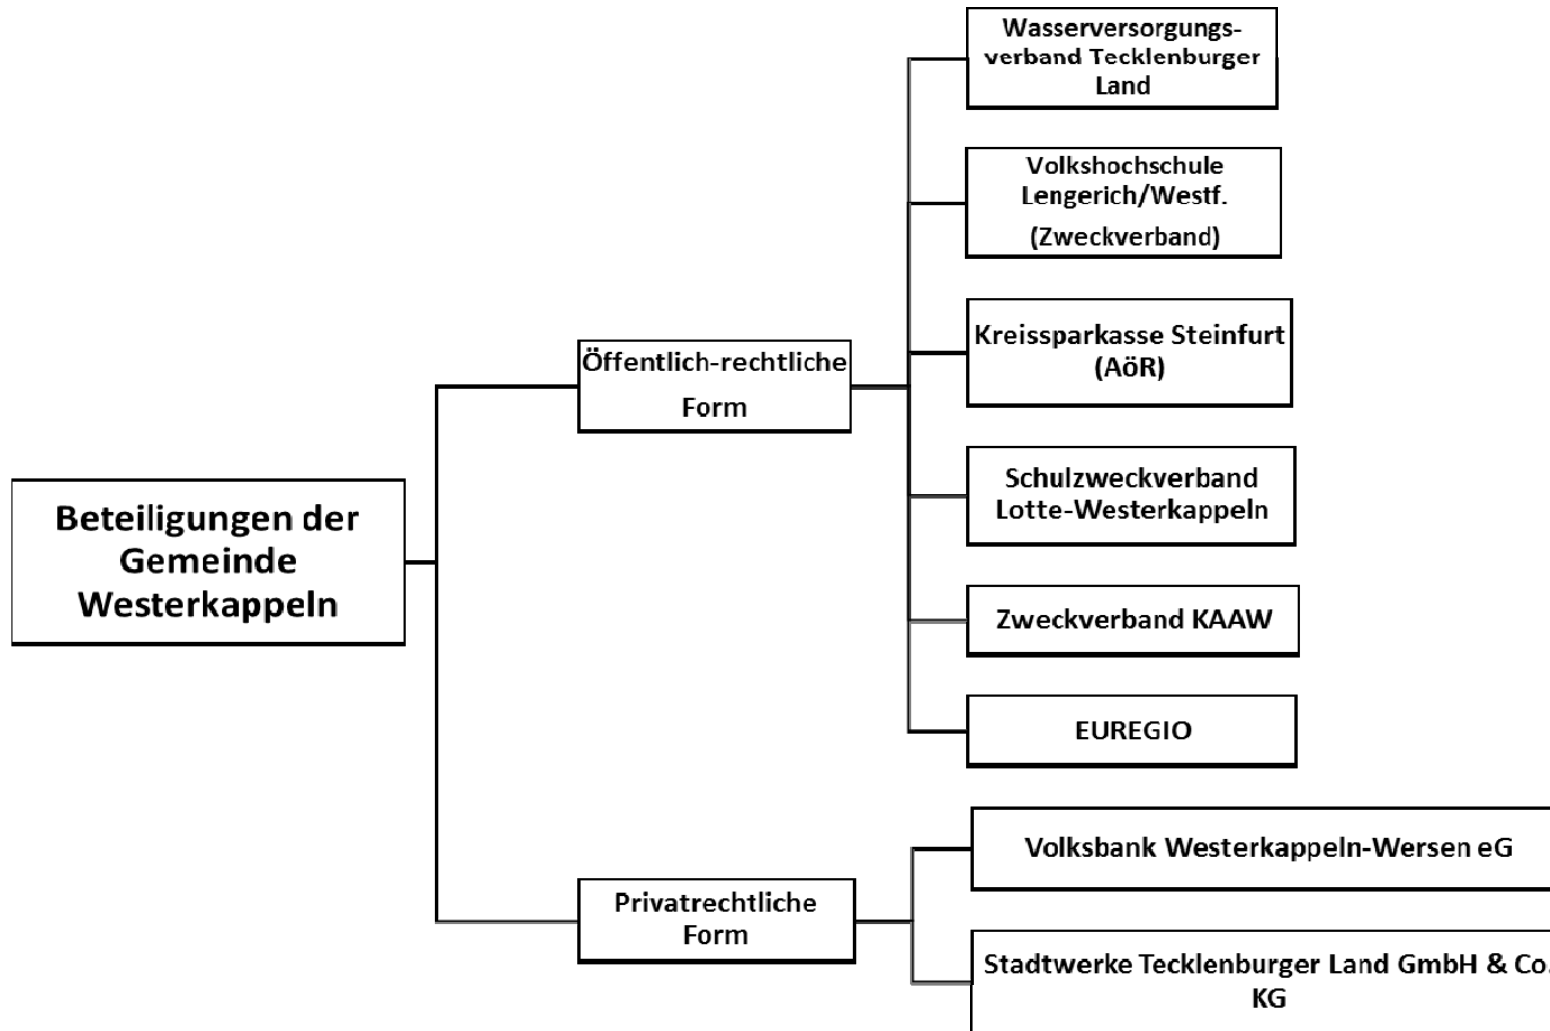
Beteiligungen der Gemeinde Westerkappeln

Öffentlich-rechtliche Form

Wasserversorgungsverband Tecklenburger Land

Volkshochschule Lengerich/Westf. (Zweckverband)

Kreissparkasse Steinfurt (AöR)

Schulzweckverband Lotte-Westerkappeln

Zweckverband KAAW

EUREGIO

Privatrechtliche Form

Volksbank Westerkappeln-Wersen eG

Stadtwerke Tecklenburger Land GmbH & Co. KG